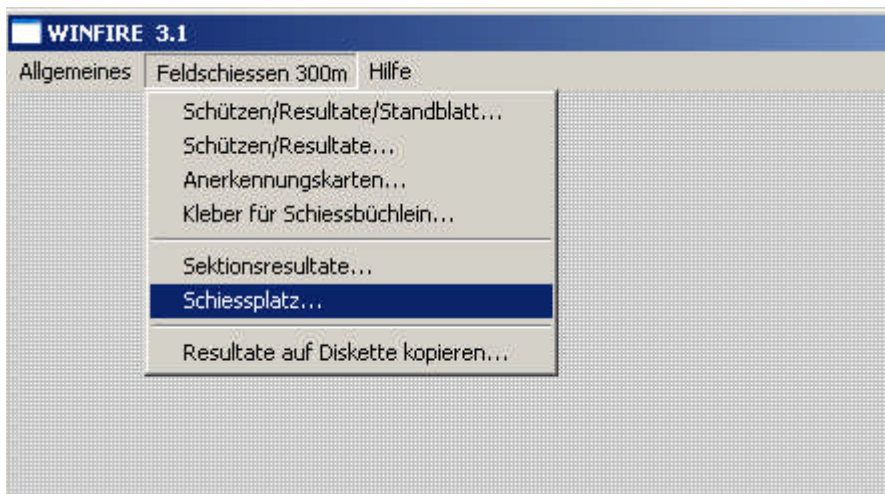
WINFIRE 3.1

Allgemeines Feldschiessen 300m Hilfe

Schützen/Resultate/Standblatt...
Schützen/Resultate...
Anerkennungskarten...
Kleber für Schiessbüchlein...

Sektionsresultate...
Schiessplatz...

Resultate auf Diskette kopieren...